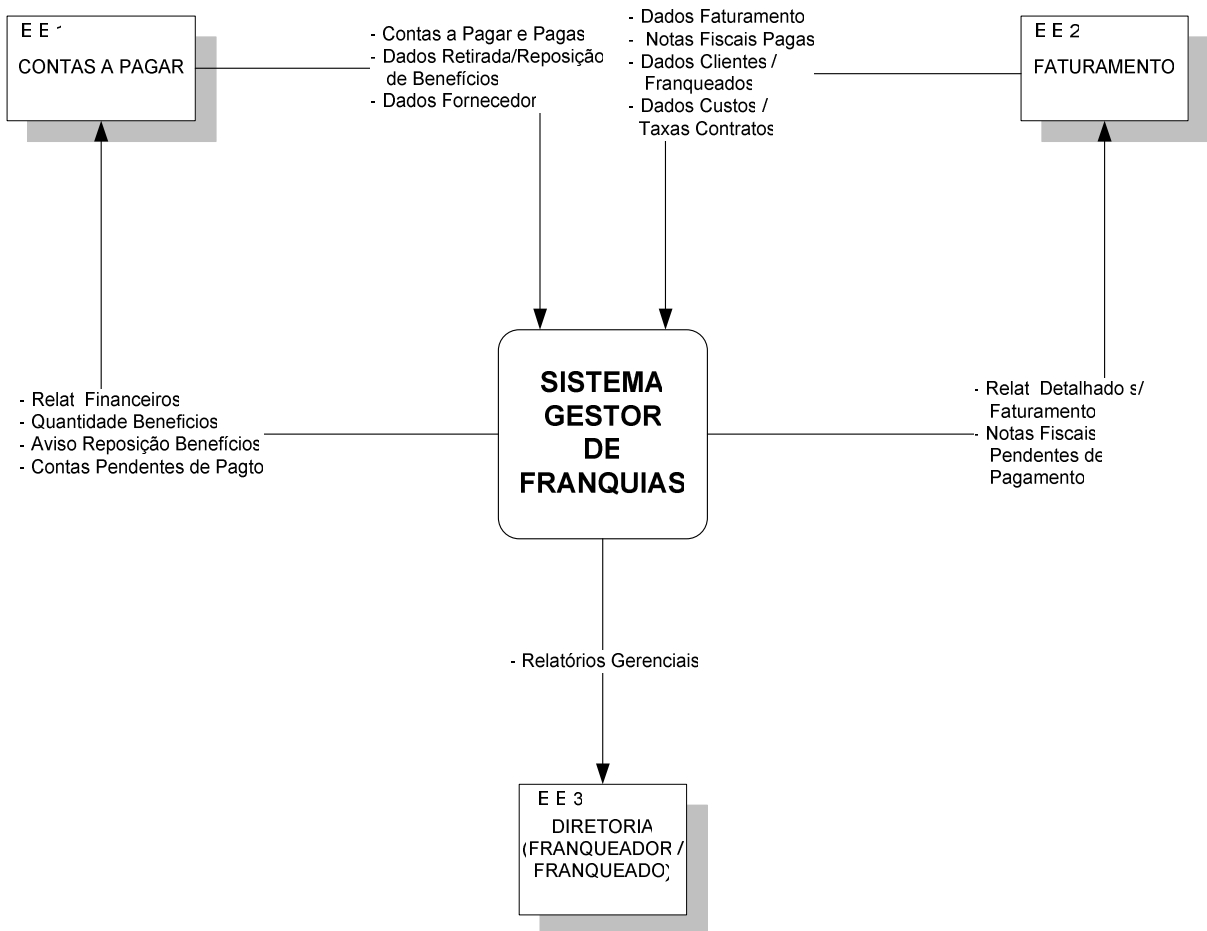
E E 1
CONTAS A PAGAR

- Contas a Pagar e Pagas
- Dados Retirada/Reposição de Benefícios
- Dados Fornecedor

- Dados Faturamento
- Notas Fiscais Pagas
- Dados Clientes / Franqueados
- Dados Custos / Taxas Contratos

E E 2
FATURAMENTO

- Relat Financeiros
- Quantidade Beneficios
- Aviso Reposição Benefícios
- Contas Pendentes de Pagto

SISTEMA GESTOR DE FRANQUIAS

- Relat Detalhado s/ Faturamento
- Notas Fiscais Pendentes de Pagamento

- Relatórios Gerenciais

E E 3
DIRETORIA (FRANQUEADOR / FRANQUEADO)